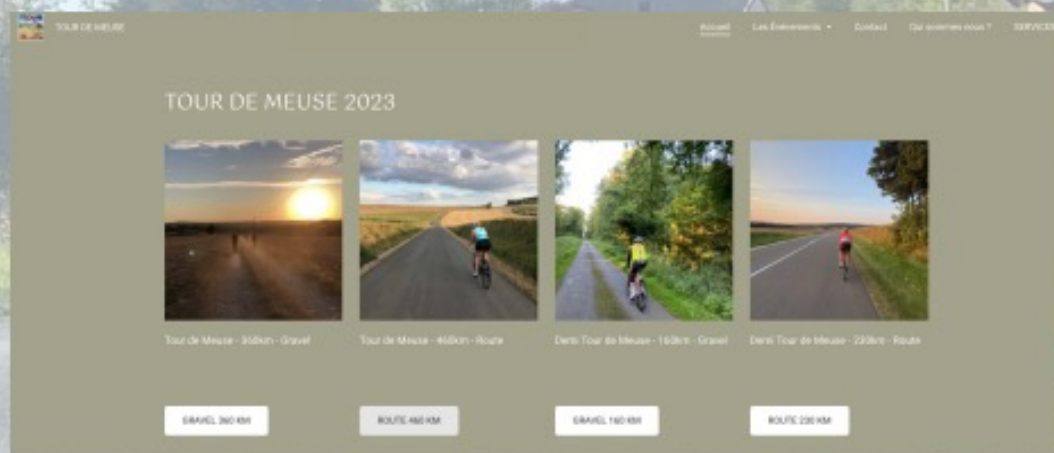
TOUR DE MEUSE

Accueil Les Événements Contact Qui sommes nous ? SERVICES

TOUR DE MEUSE 2023

Tour de Meuse - 360km - Gravel

Tour de Meuse - 460km - Route

Demi Tour de Meuse - 160km - Gravel

Demi Tour de Meuse - 230km - Route

GRAVEL 360 KM

ROUTE 460 KM

GRAVEL 160 KM

ROUTE 230 KM